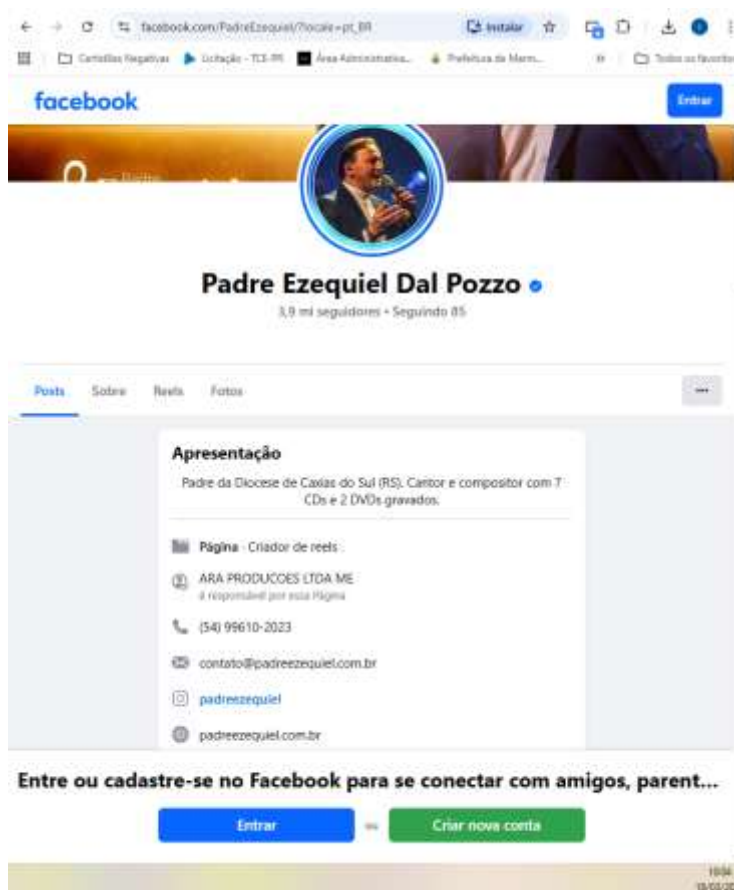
facebook.com/PadreEzequiel/?locale=pt_BR

Instalar

Certidões Negativas | Licitação - TCE-PR | Área Administrativa... | Prefeitura de Marm... | Todos os favoritos

facebook

Entrar

Padre Ezequiel Dal Pozzo

3,9 mi seguidores • Seguindo 85

Posts | Sobre | Reels | Fotos | ···

Apresentação

Padre da Diocese de Caxias do Sul (RS). Cantor e compositor com 7 CDs e 2 DVDs gravados.

Página · Criador de reels

ARA PRODUCOES LTDA ME
é responsável por esta Página

(54) 99610-2023

contato@padreezequiel.com.br

padreezequiel

padreezequiel.com.br

Entre ou cadastre-se no Facebook para se conectar com amigos, parent...

Entrar | ou | Criar nova conta

10:04
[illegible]